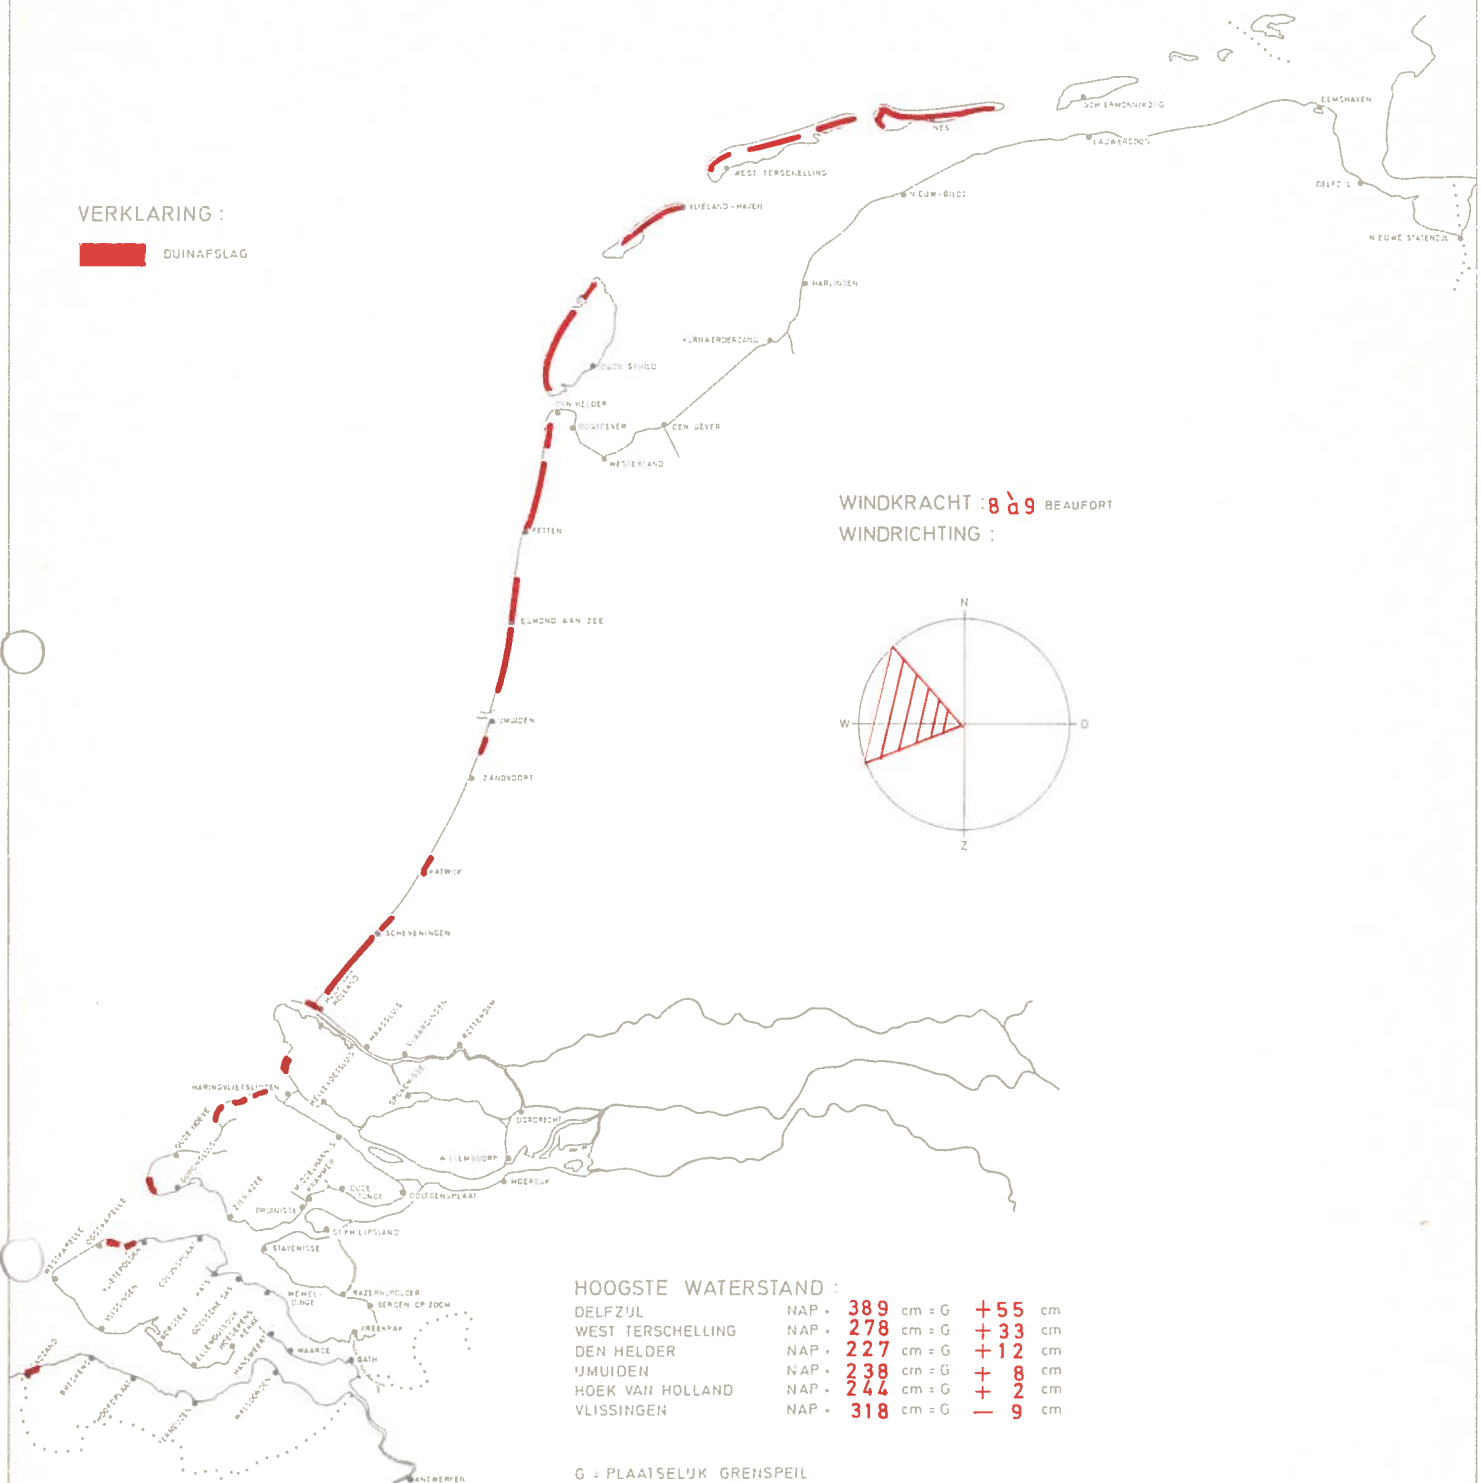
VERKLARING :

DUINAFSLAG

SCHIERMONNIKOOG
EEMSHAVEN
NES
LAUWERSOOG
WEST TERSCHELLING
DELFZIJL
NIEUW-BILDT
VLIELAND - HAVEN
NIEUWE STATENZIJL
HARLINGEN
KORNWERDERZAND
OUDE SCHILD
DEN HELDER
HOOFDVAART
DEN OEVER
WIERINGERLAND

WINDKRACHT : 8 à 9 BEAUFORT
WINDRICHTING :

N
W
O
Z

PETTEN
EGMOND AAN ZEE
IJMUIDEN
ZANDVOORT
KATWIJK
SCHEVENINGEN
HOEK VAN HOLLAND
MAASSLUIS
VLAARDINGEN
ROTTERDAM
HARINGVLIETSLUIZEN
HELLEVOETSLUIS
SPIJKENISSE
DORDRECHT
WILLEMSDORP
MOERDIJK
OUDE TONGE
OOLTGENSPLAAT
DREISCHOR
ZIERIKZEE
ST PHILIPSLAND
STAVENISSE
WESTKAPELLE
VLISSINGEN
WEMELDINGE
KATZ POLDER
BERGEN OP ZOOM
KREEKRAK
WAARDE
BATH
HANSWEERT
TERNEUZEN
CADZAND
BRESKENS
ANTWERPEN

HOOGSTE WATERSTAND :
| DELFZIJL | NAP + | 389 | cm = G | + 55 | cm |
| WEST TERSCHELLING | NAP + | 278 | cm = G | + 33 | cm |
| DEN HELDER | NAP + | 227 | cm = G | + 12 | cm |
| IJMUIDEN | NAP + | 238 | cm = G | + 8 | cm |
| HOEK VAN HOLLAND | NAP + | 244 | cm = G | + 2 | cm |
| VLISSINGEN | NAP + | 318 | cm = G | — 9 | cm |

G = PLAATSELIJK GRENSPEIL